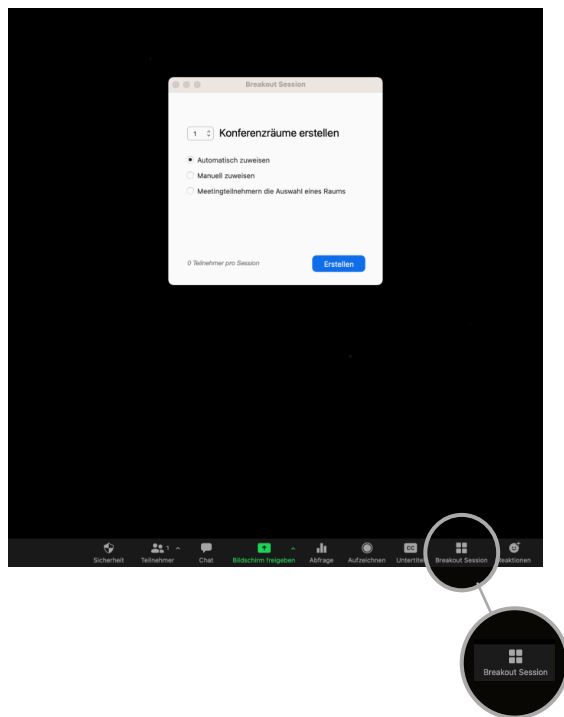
Breakout Session

1 Konferenzräume erstellen

Automatisch zuweisen

Manuell zuweisen

Meetingteilnehmern die Auswahl eines Raums

0 Teilnehmer pro Session

Erstellen

Sicherheit Teilnehmer 1 Chat Bildschirm freigeben Abfrage Aufzeichnen CC Untertitel Breakout Session Reaktionen

Breakout Session